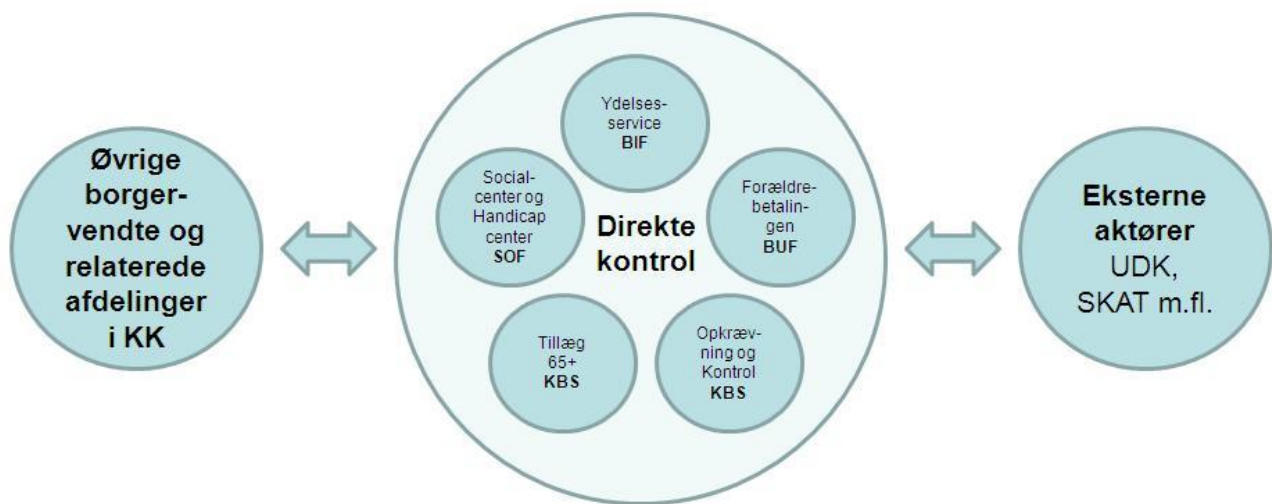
Øvrige borgervendte og relaterede afdelinger i KK

Ydelsesservice
BIF

Socialcenter og Handicap center
SOF

Direkte kontrol

Forældrebetalingen
BUF

Tillæg 65+
KBS

Opkrævning og Kontrol
KBS

Eksterne aktører
UDK, SKAT m.fl.